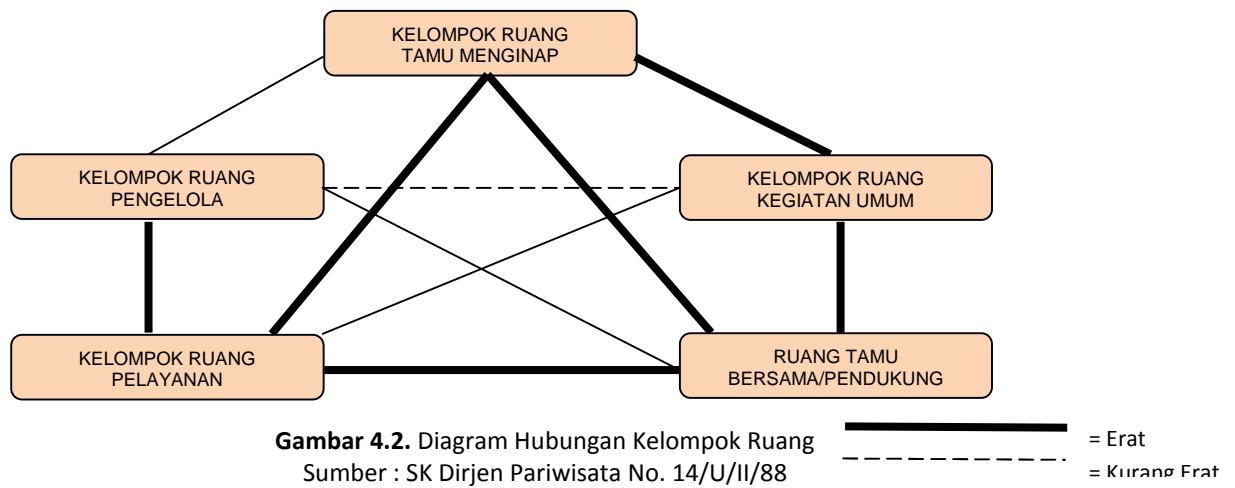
KELOMPOK RUANG TAMU MENGINAP

KELOMPOK RUANG PENGELOLA

KELOMPOK RUANG KEGIATAN UMUM

KELOMPOK RUANG PELAYANAN

RUANG TAMU BERSAMA/PENDUKUNG

**Gambar 4.2.** Diagram Hubungan Kelompok Ruang
Sumber : SK Dirjen Pariwisata No. 14/U/II/88

= Erat
= Kurang Erat